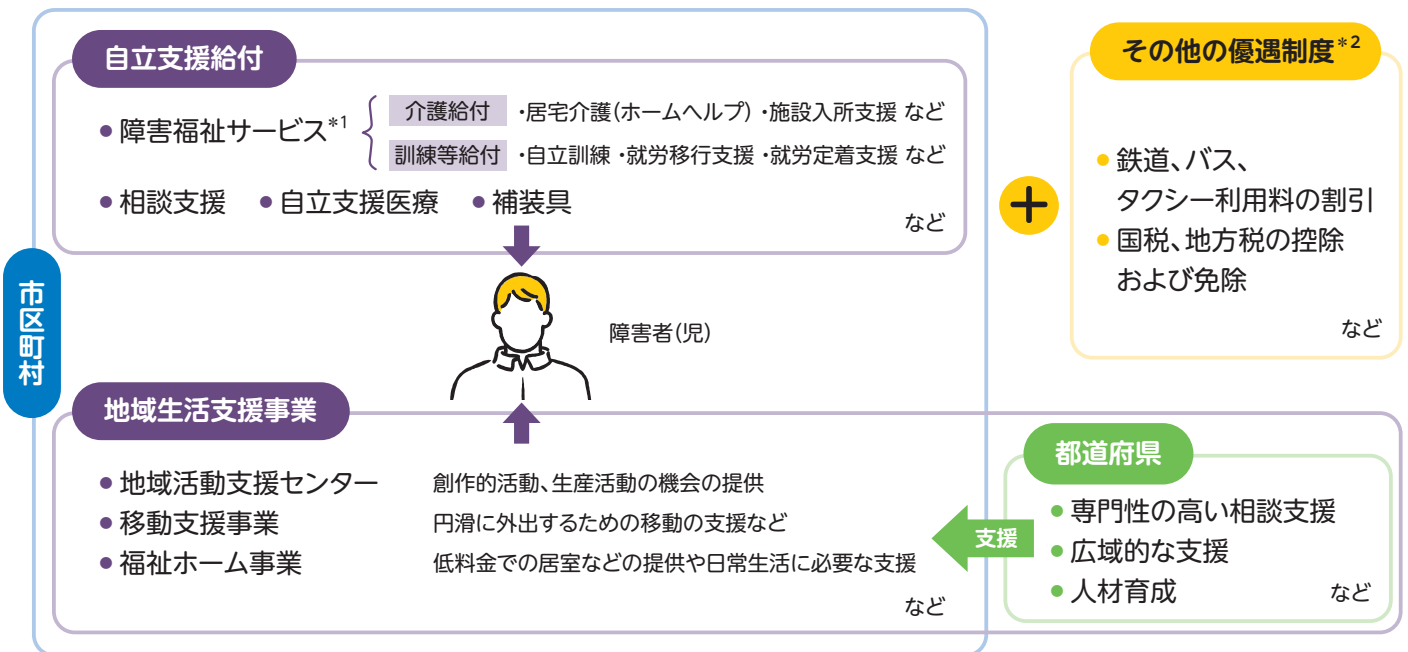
市区町村

自立支援給付

● 障害福祉サービス$^{*1}$

介護給付 ・居宅介護（ホームヘルプ）・施設入所支援 など

訓練等給付 ・自立訓練 ・就労移行支援 ・就労定着支援 など

● 相談支援 ● 自立支援医療 ● 補装具

など

障害者（児）

地域生活支援事業

● 地域活動支援センター 創作的活動、生産活動の機会の提供

● 移動支援事業 円滑に外出するための移動の支援など

● 福祉ホーム事業 低料金での居室などの提供や日常生活に必要な支援

など

その他の優遇制度$^{*2}$

● 鉄道、バス、タクシー利用料の割引

● 国税、地方税の控除および免除

など

都道府県

● 専門性の高い相談支援

● 広域的な支援

● 人材育成

など

支援